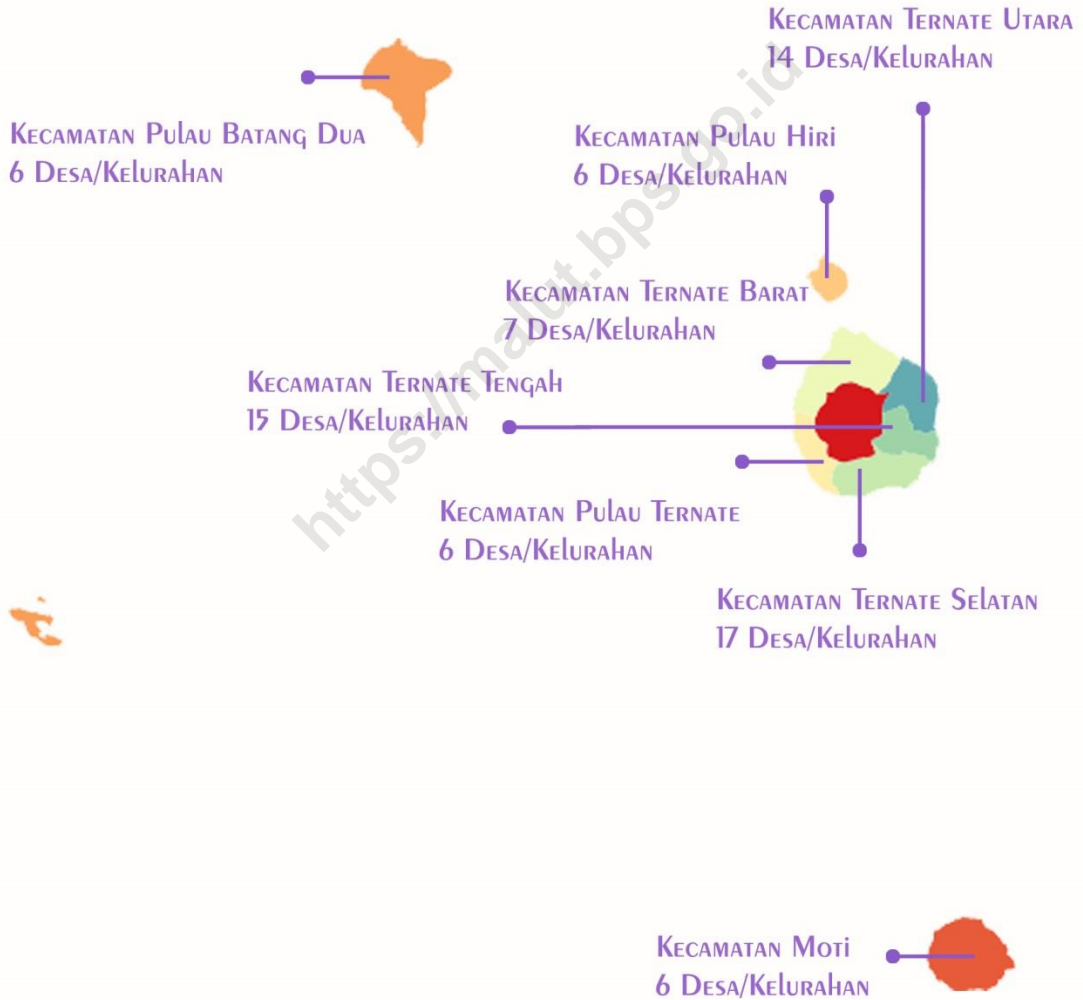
Kecamatan Ternate Utara
14 Desa/Kelurahan

Kecamatan Pulau Batang Dua
6 Desa/Kelurahan

Kecamatan Pulau Hiri
6 Desa/Kelurahan

Kecamatan Ternate Barat
7 Desa/Kelurahan

Kecamatan Ternate Tengah
15 Desa/Kelurahan

Kecamatan Pulau Ternate
6 Desa/Kelurahan

Kecamatan Ternate Selatan
17 Desa/Kelurahan

Kecamatan Moti
6 Desa/Kelurahan

https://malut.bps.go.id